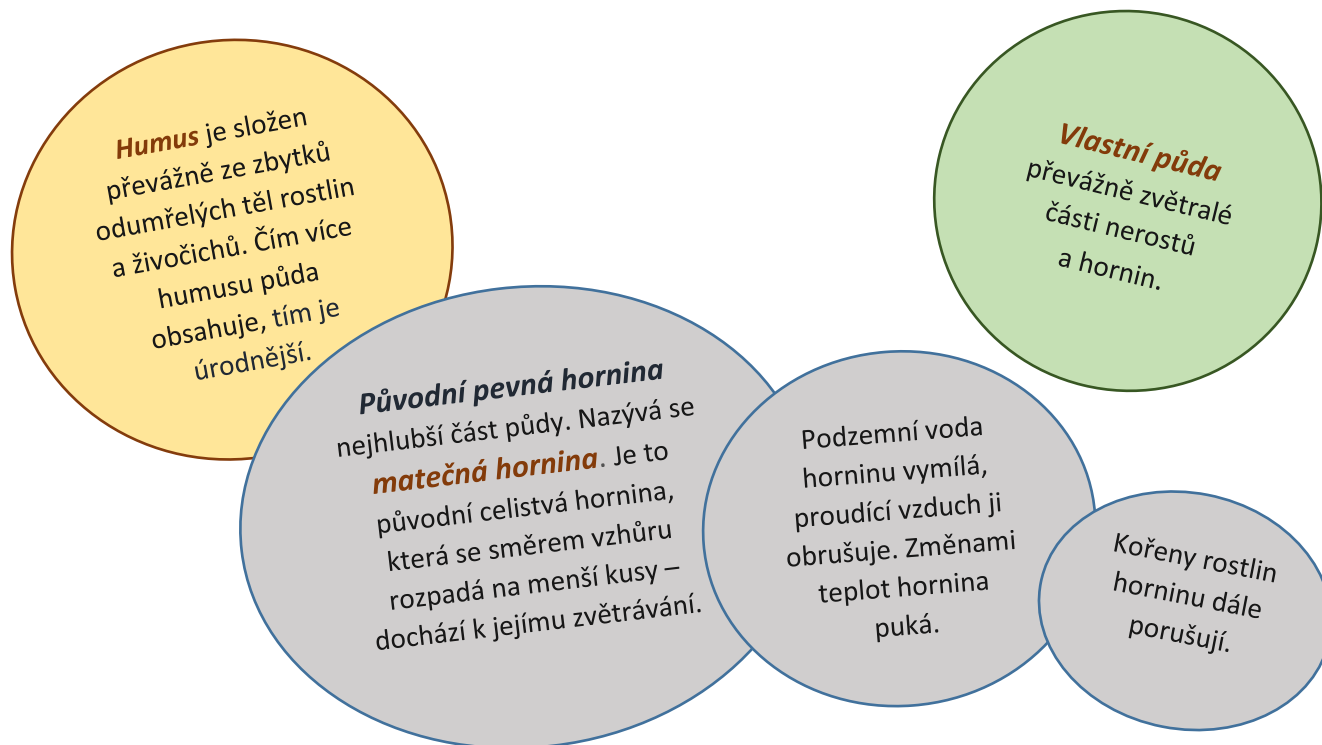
**Humus** je složen převážně ze zbytků odumřelých těl rostlin a živočichů. Čím více humusu půda obsahuje, tím je úrodnější.

**Vlastní půda** převážně zvětralé části nerostů a hornin.

**Původní pevná hornina** nejhlubší část půdy. Nazývá se **matečná hornina**. Je to původní celistvá hornina, která se směrem vzhůru rozpadá na menší kusy – dochází k jejímu zvětrávání.

Podzemní voda horninu vymílá, proudící vzduch ji obrušuje. Změnami teplot hornina puká.

Kořeny rostlin horninu dále porušují.